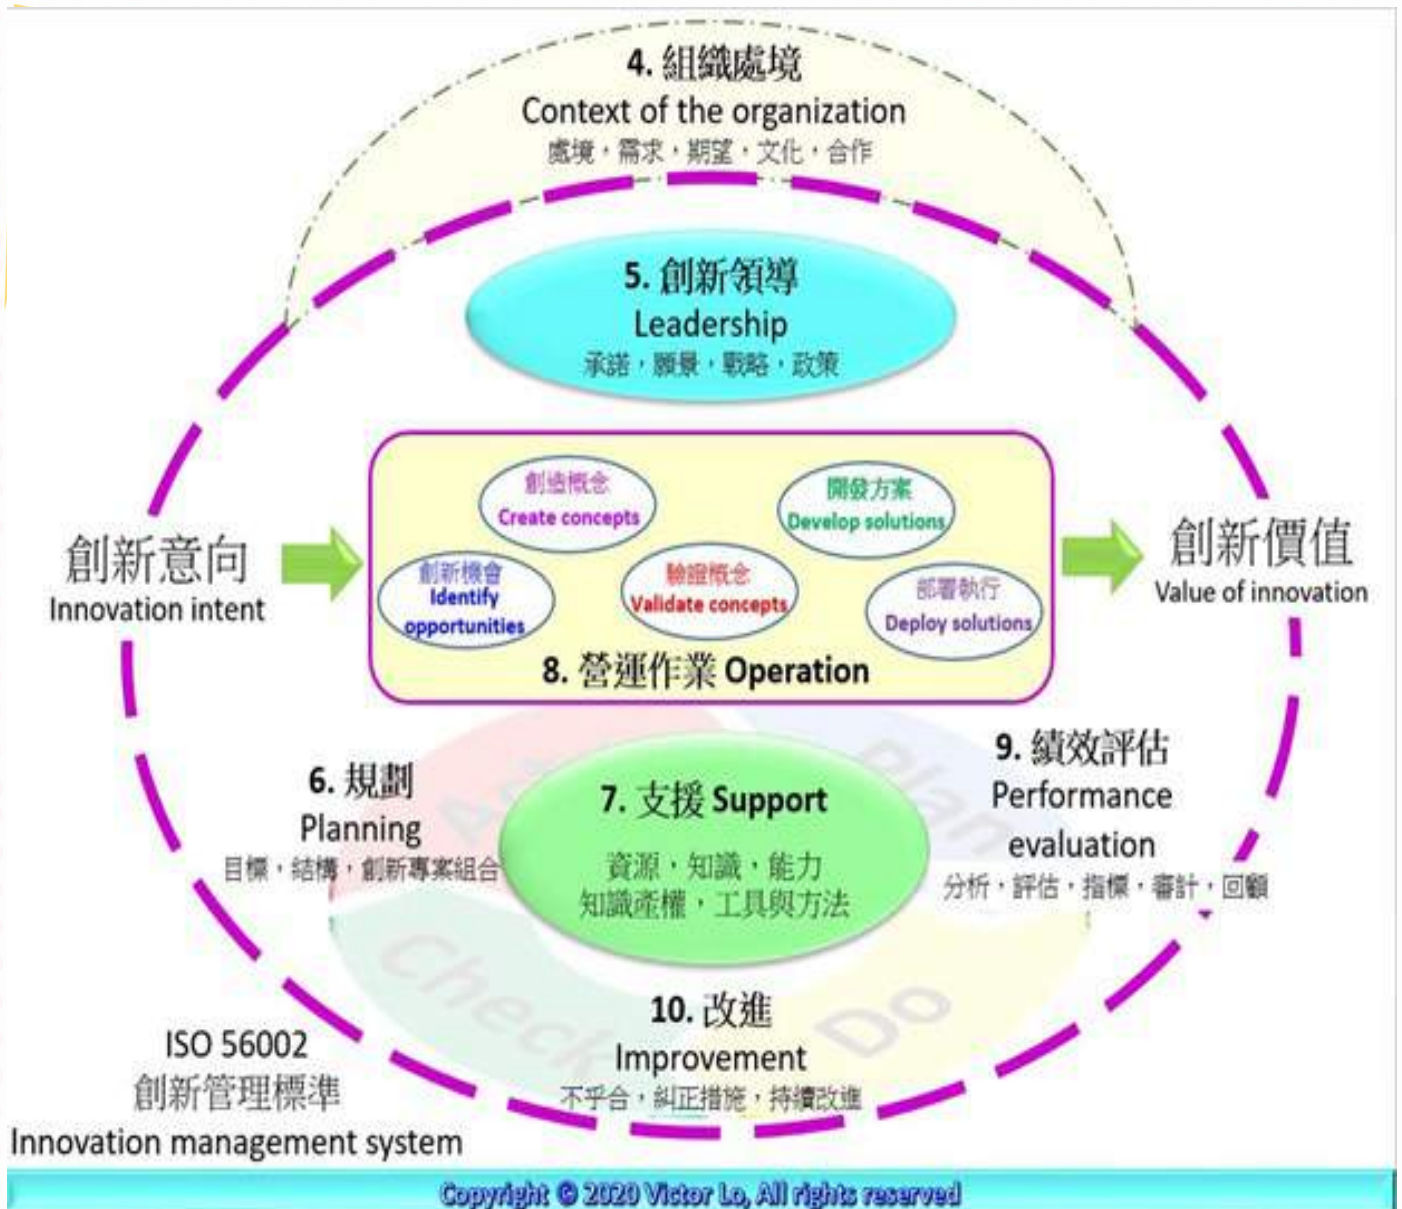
4. 組織處境
Context of the organization
處境，需求，期望，文化，合作

5. 創新領導
Leadership
承諾，願景，戰略，政策

創新意向
Innovation intent

創造概念
Create concepts

開發方案
Develop solutions

創新機會
Identify opportunities

驗證概念
Validate concepts

部署執行
Deploy solutions

8. 營運作業 Operation

創新價值
Value of innovation

6. 規劃
Planning
目標，結構，創新專案組合

7. 支援 Support
資源，知識，能力
知識產權，工具與方法

9. 績效評估
Performance evaluation
分析，評估，指標，審計，回顧

Act
Plan
Check
Do

10. 改進
Improvement
不符合，糾正措施，持續改進

ISO 56002
創新管理標準
Innovation management system

Copyright © 2020 Victor Lo, All rights reserved